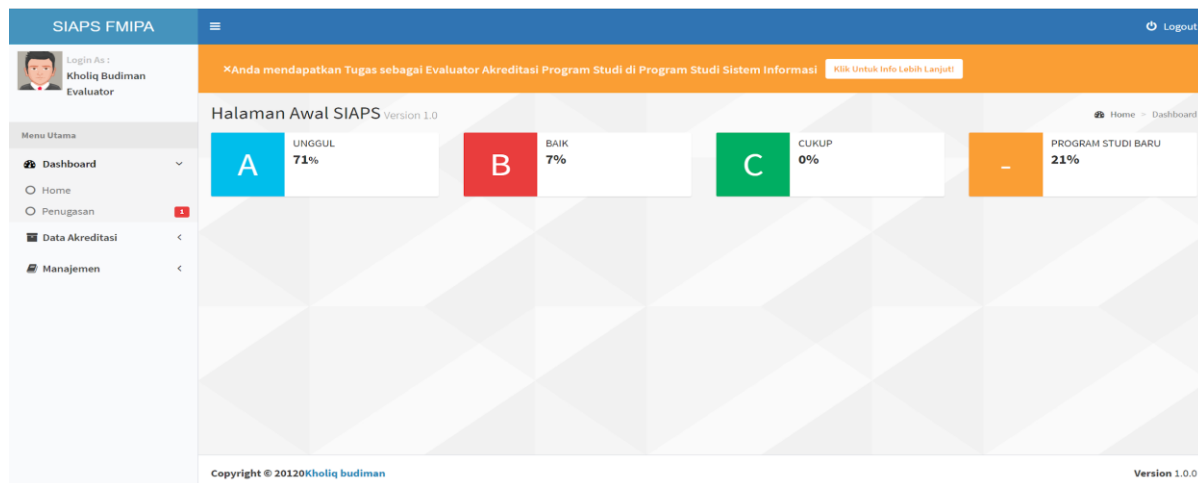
SIAPS FMIPA

≡

Logout

Login As :
Kholiq Budiman
Evaluator

Menu Utama

Dashboard

Home

Penugasan 1

Data Akreditasi

Manajemen

×Anda mendapatkan Tugas sebagai Evaluator Akreditasi Program Studi di Program Studi Sistem Informasi Klik Untuk Info Lebih Lanjut!

Halaman Awal SIAPS Version 1.0

Home > Dashboard

A
UNGGUL
71%

B
BAIK
7%

C
CUKUP
0%

-
PROGRAM STUDI BARU
21%

Copyright © 20120Kholiq budiman

Version 1.0.0